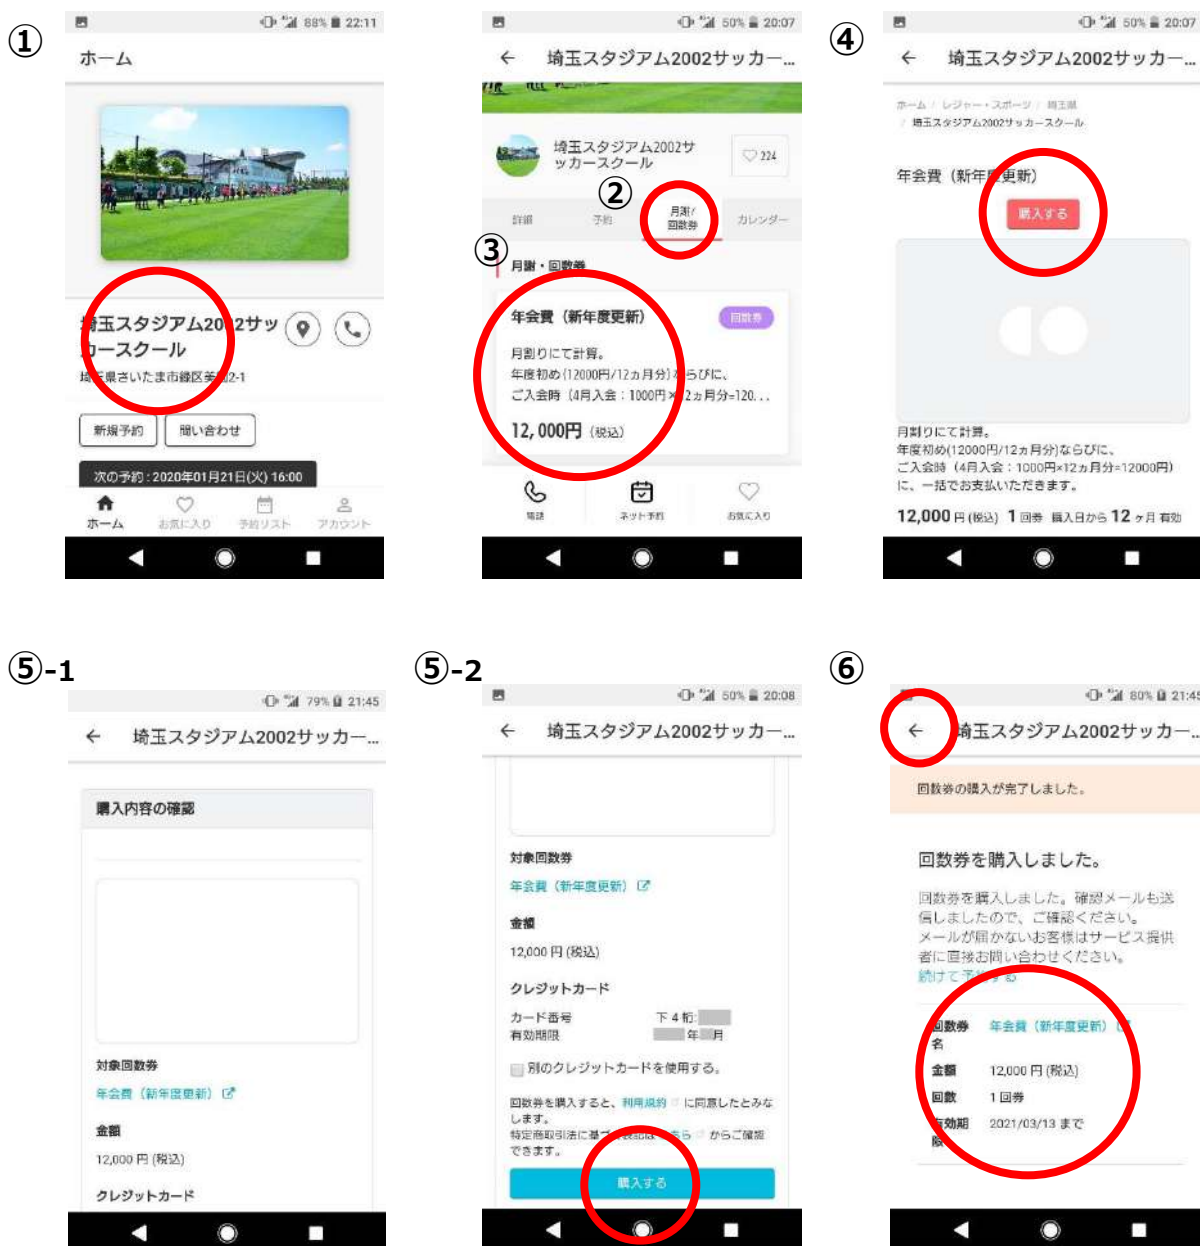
①

88% 22:11

ホーム

埼玉スタジアム20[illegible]2サッカースクール

埼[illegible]県さいたま市緑区美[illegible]2-1

新規予約　問い合わせ

次の予約：2020年01月21日(火) 16:00

ホーム　お気に入り　予約リスト　アカウント

②

50% 20:07

← 埼玉スタジアム2002サッカー...

埼玉スタジアム2002サッカースクール

224

詳細　予約　月謝/回数券　カレンダー

③

月謝・回数券

年会費（新年度更新）　回数券

月割りにて計算。
年度初め（12000円/12ヵ月分）ならびに、
ご入会時（4月入会：1000円×12ヵ月分=120...

12,000円（税込）

電話　ネット予約　お気に入り

④

50% 20:07

← 埼玉スタジアム2002サッカー...

ホーム / レジャー・スポーツ / 埼玉県 / 埼玉スタジアム2002サッカースクール

年会費（新年度更新）

購入する

月割りにて計算。
年度初め(12000円/12ヵ月分)ならびに、
ご入会時（4月入会：1000円×12ヵ月分=12000円）に、一括でお支払いいただきます。

12,000 円(税込)　1 回券　購入日から 12 ヶ月 有効

⑤-1

79% 21:45

← 埼玉スタジアム2002サッカー...

購入内容の確認

対象回数券

年会費（新年度更新）

金額

12,000 円 (税込)

クレジットカード

⑤-2

50% 20:08

← 埼玉スタジアム2002サッカー...

対象回数券

年会費（新年度更新）

金額

12,000 円 (税込)

クレジットカード

カード番号　下 4 桁:
有効期限　年　月

別のクレジットカードを使用する。

回数券を購入すると、利用規約 に同意したとみなします。
特定商取引法に基づく表記は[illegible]ら からご確認できます。

購入する

⑥

80% 21:45

← 埼玉スタジアム2002サッカー...

回数券の購入が完了しました。

回数券を購入しました。

回数券を購入しました。確認メールも送信しましたので、ご確認ください。
メールが届かないお客様はサービス提供者に直接お問い合わせください。
続けて予約する

回数券名　年会費（新年度更新）
金額　12,000 円 (税込)
回数　1 回券
有効期限　2021/03/13 まで